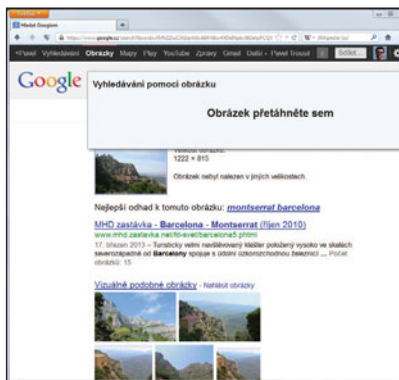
Hledat Googlem
+
https://www.google.cz/search?...
Wikipedie (cs)
+Pavel Vyhledávání Obrázky Mapy Play YouTube Zprávy Gmail Další › Pavel Trousil Sdílet
Google
Vyhledávání pomocí obrázku
Obrázek přetáhněte sem
Velikost obrázku:
1222 × 815
Obrázek nebyl nalezen v jiných velikostech
Nejlepší odhad k tomuto obrázku: montserrat barcelona
MHD zastávka - Barcelona - Montserrat (říjen 2010)
www.mhd.zastavka.net/fo-svet/barcelona5.phtml
17. březen 2013 – Turisticky velmi navštěvovaný klášter položený vysoko ve skalách severozápadně od Barcelony spojuje s údolí ozubnicovou železnicí ... Počet obrázků: 15
Vizuálně podobné obrázky - Nahlásit obrázky